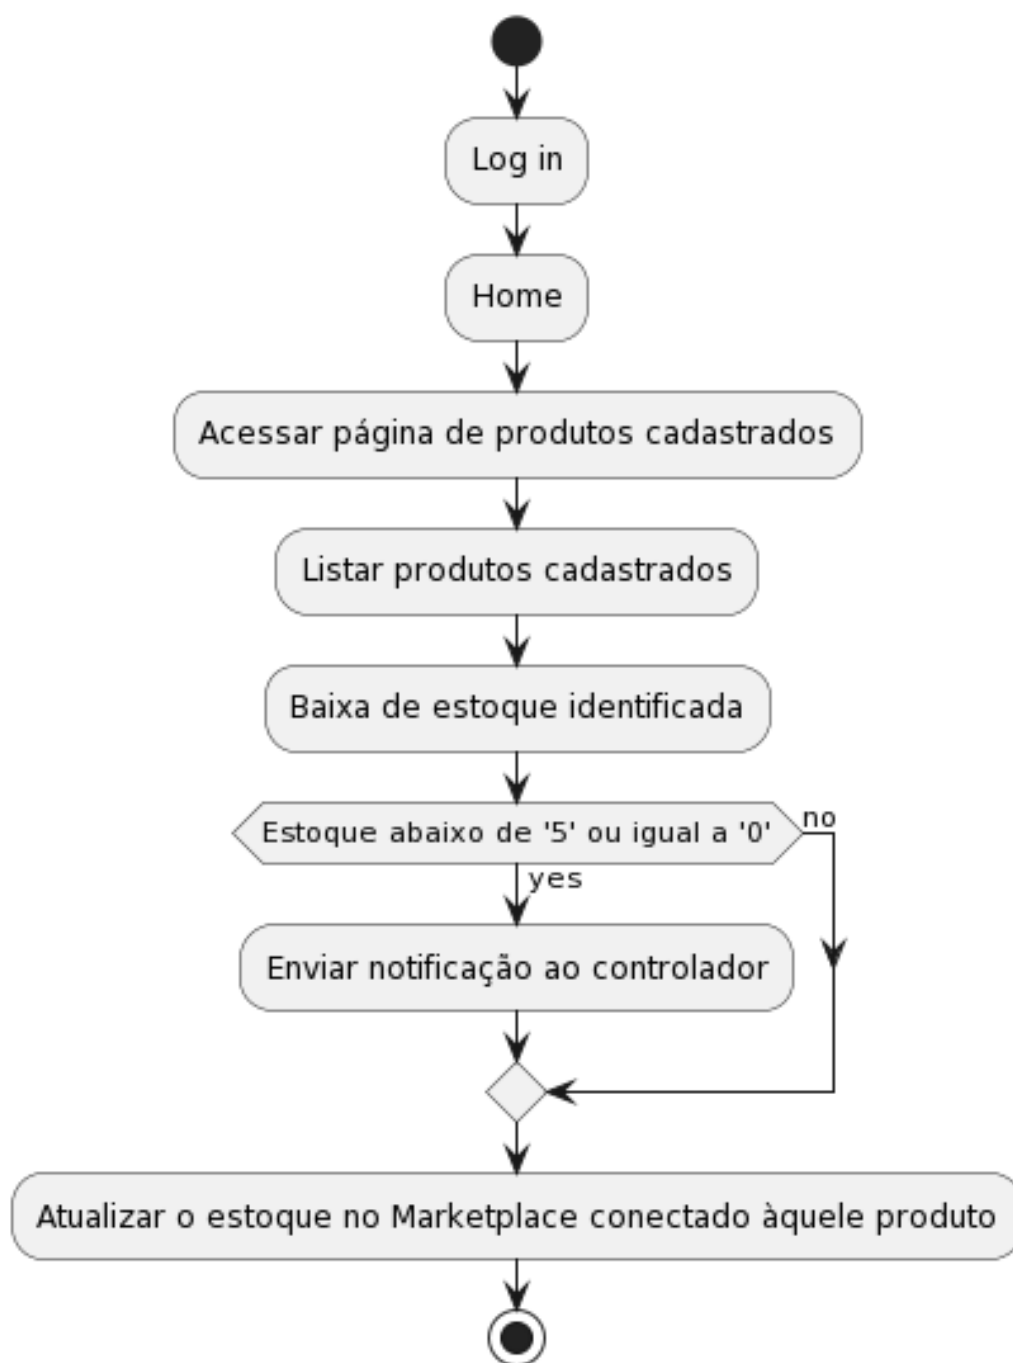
Log in

Home

Acessar página de produtos cadastrados

Listar produtos cadastrados

Baixa de estoque identificada

Estoque abaixo de '5' ou igual a '0'

no

yes

Enviar notificação ao controlador

Atualizar o estoque no Marketplace conectado àquele produto